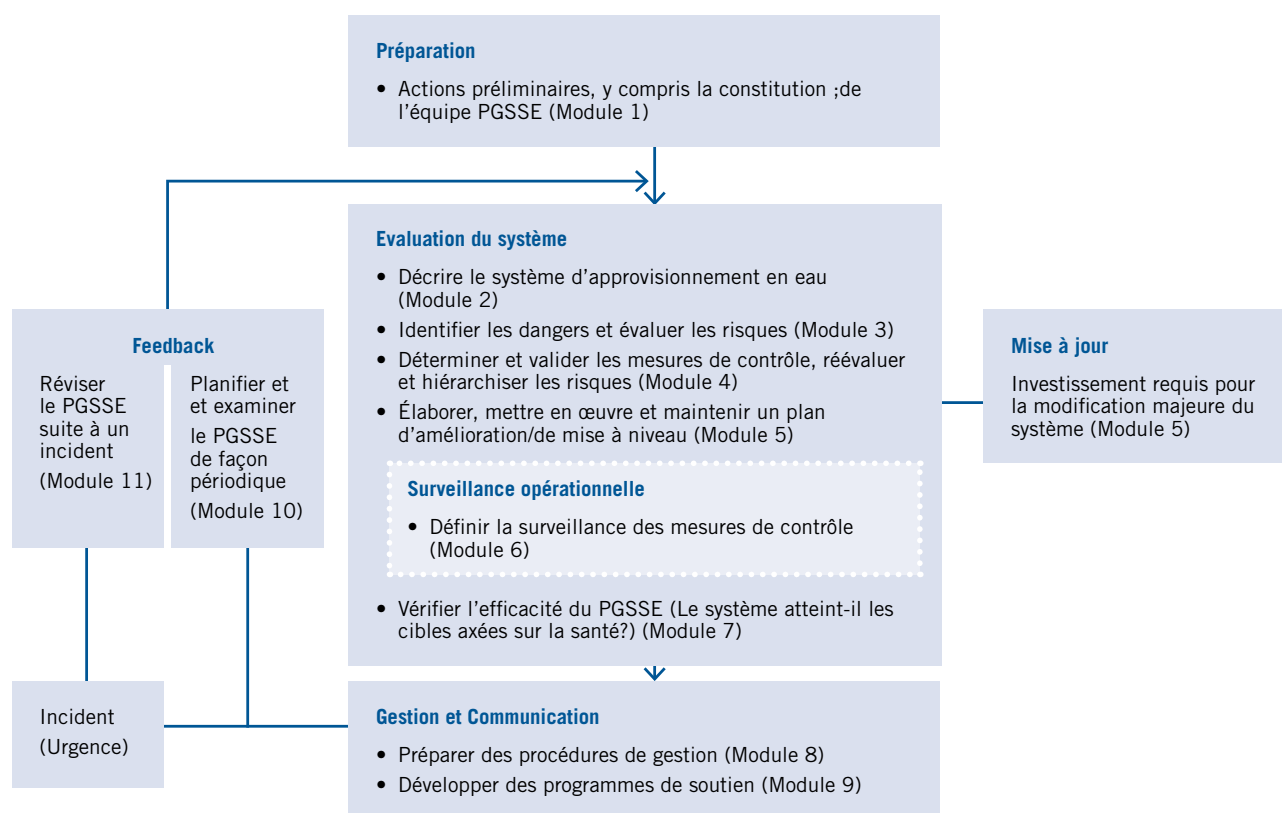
Préparation

• Actions préliminaires, y compris la constitution ;de l'équipe PGSSE (Module 1)

Evaluation du système

• Décrire le système d'approvisionnement en eau (Module 2)
• Identifier les dangers et évaluer les risques (Module 3)
• Déterminer et valider les mesures de contrôle, réévaluer et hiérarchiser les risques (Module 4)
• Élaborer, mettre en œuvre et maintenir un plan d'amélioration/de mise à niveau (Module 5)

Surveillance opérationnelle

• Définir la surveillance des mesures de contrôle (Module 6)

• Vérifier l'efficacité du PGSSE (Le système atteint-il les cibles axées sur la santé?) (Module 7)

Feedback

Réviser le PGSSE suite à un incident (Module 11)

Planifier et et examiner le PGSSE de façon périodique (Module 10)

Mise à jour

Investissement requis pour la modification majeure du système (Module 5)

Incident (Urgence)

Gestion et Communication

• Préparer des procédures de gestion (Module 8)
• Développer des programmes de soutien (Module 9)